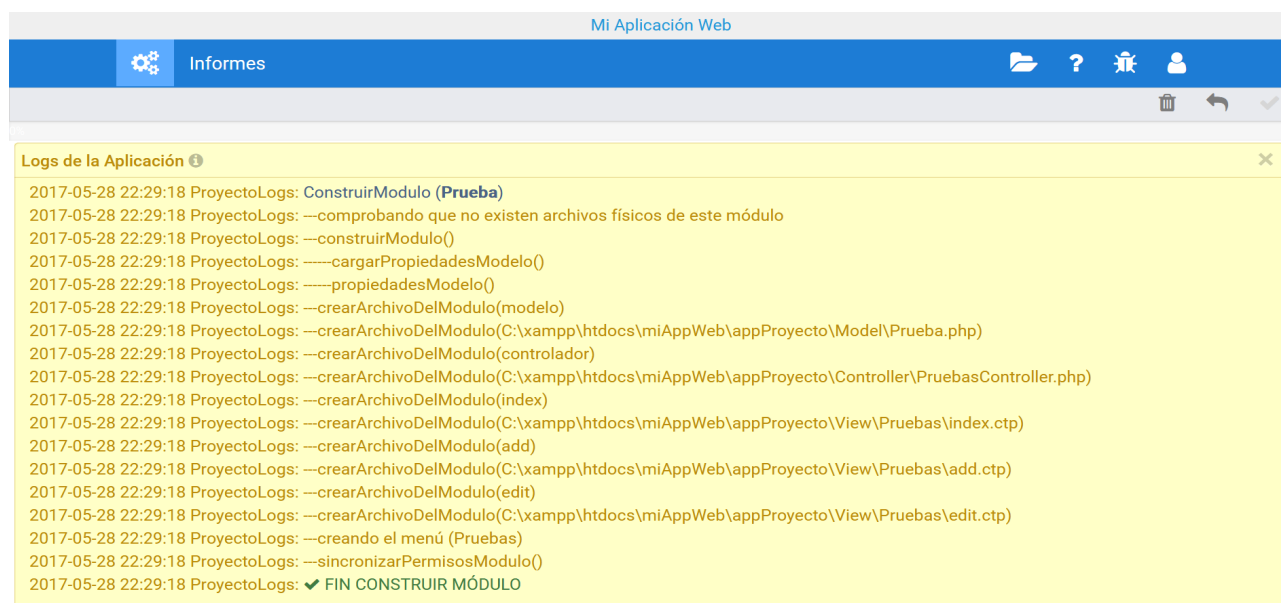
Mi Aplicación Web

Informes

Logs de la Aplicación

×

2017-05-28 22:29:18 ProyectoLogs: ConstruirModulo (Prueba)
2017-05-28 22:29:18 ProyectoLogs: ---comprobando que no existen archivos físicos de este módulo
2017-05-28 22:29:18 ProyectoLogs: ---construirModulo()
2017-05-28 22:29:18 ProyectoLogs: ------cargarPropiedadesModelo()
2017-05-28 22:29:18 ProyectoLogs: ------propiedadesModelo()
2017-05-28 22:29:18 ProyectoLogs: ---crearArchivoDelModulo(modelo)
2017-05-28 22:29:18 ProyectoLogs: ---crearArchivoDelModulo(C:\xampp\htdocs\miAppWeb\appProyecto\Model\Prueba.php)
2017-05-28 22:29:18 ProyectoLogs: ---crearArchivoDelModulo(controlador)
2017-05-28 22:29:18 ProyectoLogs: ---crearArchivoDelModulo(C:\xampp\htdocs\miAppWeb\appProyecto\Controller\PruebasController.php)
2017-05-28 22:29:18 ProyectoLogs: ---crearArchivoDelModulo(index)
2017-05-28 22:29:18 ProyectoLogs: ---crearArchivoDelModulo(C:\xampp\htdocs\miAppWeb\appProyecto\View\Pruebas\index.ctp)
2017-05-28 22:29:18 ProyectoLogs: ---crearArchivoDelModulo(add)
2017-05-28 22:29:18 ProyectoLogs: ---crearArchivoDelModulo(C:\xampp\htdocs\miAppWeb\appProyecto\View\Pruebas\add.ctp)
2017-05-28 22:29:18 ProyectoLogs: ---crearArchivoDelModulo(edit)
2017-05-28 22:29:18 ProyectoLogs: ---crearArchivoDelModulo(C:\xampp\htdocs\miAppWeb\appProyecto\View\Pruebas\edit.ctp)
2017-05-28 22:29:18 ProyectoLogs: ---creando el menú (Pruebas)
2017-05-28 22:29:18 ProyectoLogs: ---sincronizarPermisosModulo()
2017-05-28 22:29:18 ProyectoLogs: FIN CONSTRUIR MÓDULO